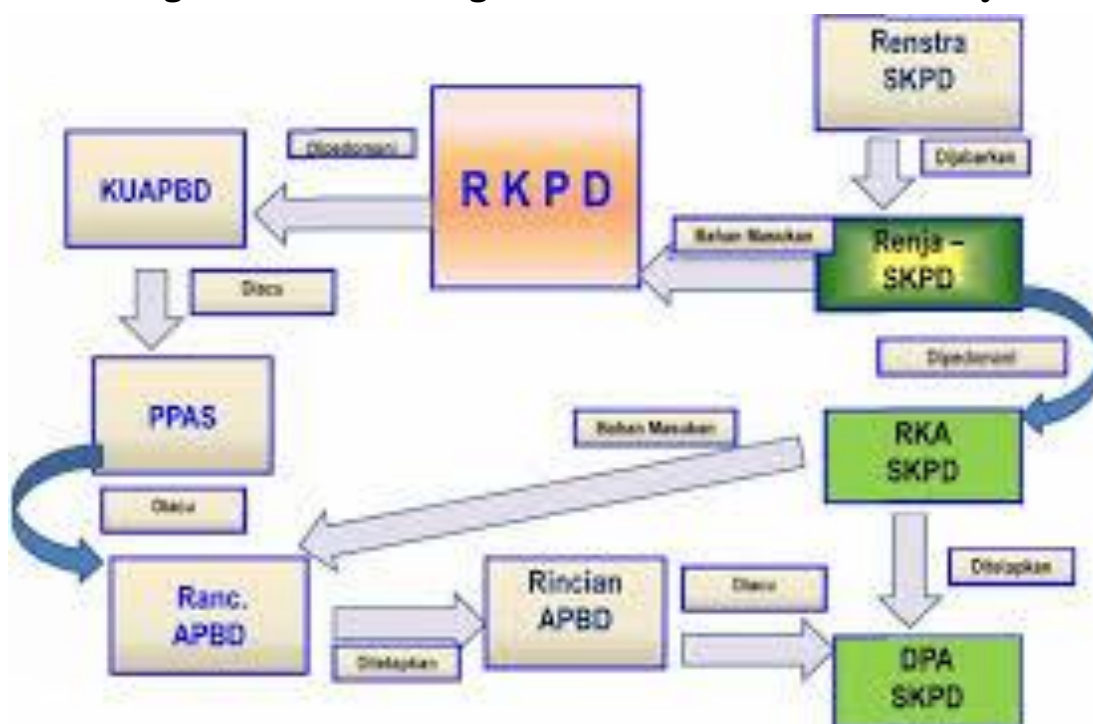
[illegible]

Renstra SKPD

Dijabarkan

KUAPBD

Dipedomani

R K P D

Bahan Masukan

Renja – SKPD

Diacu

Dipedomani

PPAS

Bahan Masukan

RKA SKPD

Diacu

Ranc. APBD

Rincian APBD

Diacu

Ditetapkan

Ditetapkan

DPA SKPD